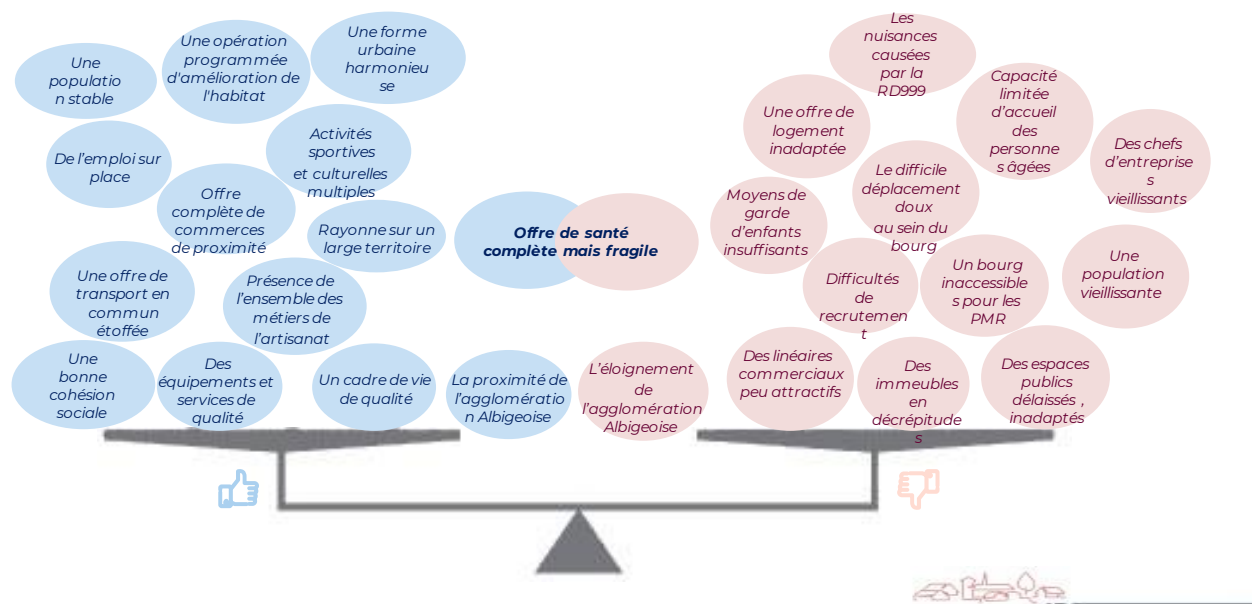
Une population stable

Une opération programmée d'amélioration de l'habitat

Une forme urbaine harmonieuse

De l'emploi sur place

Activités sportives et culturelles multiples

Offre complète de commerces de proximité

Rayonne sur un large territoire

Une offre de transport en commun étoffée

Présence de l'ensemble des métiers de l'artisanat

Une bonne cohésion sociale

Des équipements et services de qualité

Un cadre de vie de qualité

La proximité de l'agglomération Albigeoise

Offre de santé complète mais fragile

L'éloignement de l'agglomération Albigeoise

Les nuisances causées par la RD999

Une offre de logement inadaptée

Capacité limitée d'accueil des personnes âgées

Des chefs d'entreprises vieillissants

Moyens de garde d'enfants insuffisants

Le difficile déplacement doux au sein du bourg

Difficultés de recrutement

Un bourg inaccessibles pour les PMR

Une population vieillissante

Des linéaires commerciaux peu attractifs

Des immeubles en décrépitudes

Des espaces publics délaissés , inadaptés